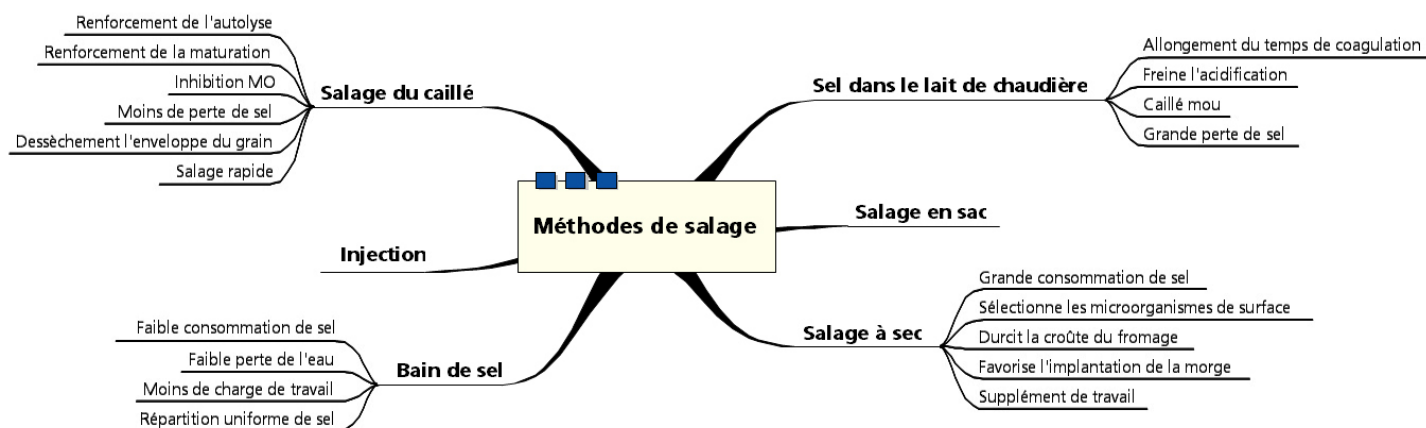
Méthodes de salage

Salage du caillé
Renforcement de l'autolyse
Renforcement de la maturation
Inhibition MO
Moins de perte de sel
Dessèchement l'enveloppe du grain
Salage rapide

Sel dans le lait de chaudière
Allongement du temps de coagulation
Freine l'acidification
Caillé mou
Grande perte de sel

Salage en sac

Salage à sec
Grande consommation de sel
Sélectionne les microorganismes de surface
Durcit la croûte du fromage
Favorise l'implantation de la morge
Supplément de travail

Bain de sel
Faible consommation de sel
Faible perte de l'eau
Moins de charge de travail
Répartition uniforme de sel

Injection